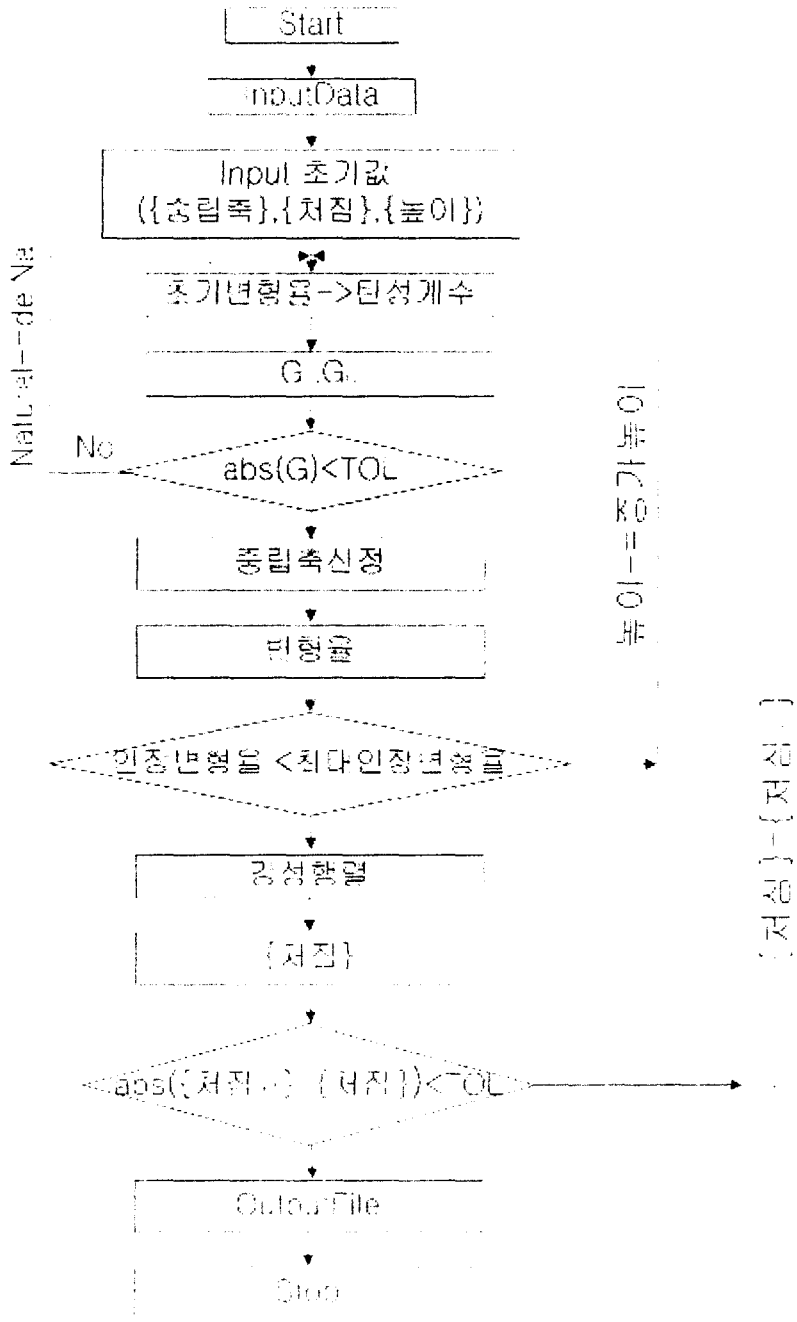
Start

InputData

Input 초기값
({중립축},{처짐},{높이})

초기변형률->탄성계수

G ,G,

No

abs(G)<TOL

Natural-de Na

중립축신정

변형률

인장변형율 <최대인장변형률

높이=증가높이

강성행렬

{처짐}

{처짐}={처짐}

abs({처짐}-{처짐})<TOL

OutputFile

Stop